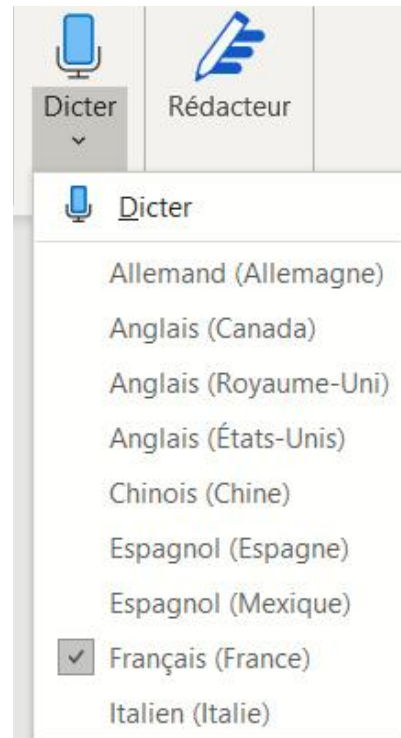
Dicter

Rédacteur

Dicter

Allemand (Allemagne)

Anglais (Canada)

Anglais (Royaume-Uni)

Anglais (États-Unis)

Chinois (Chine)

Espagnol (Espagne)

Espagnol (Mexique)

✓ Français (France)

Italien (Italie)